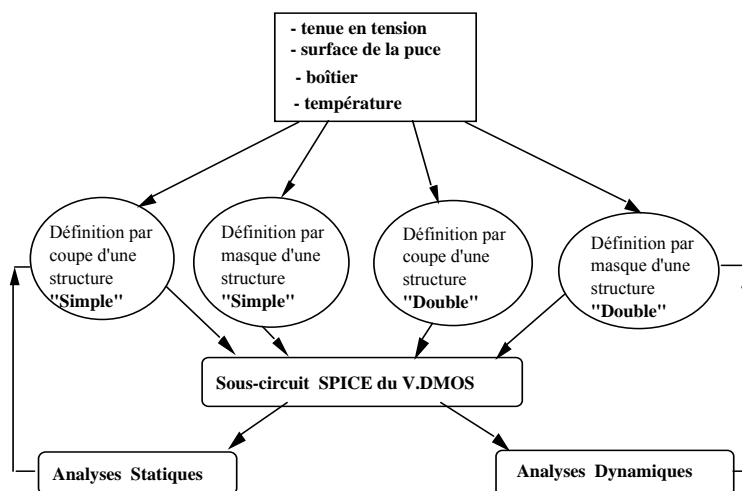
- tenue en tension
- surface de la puce
- boîtier
- température

Définition par coupe d'une structure "Simple"

Définition par masque d'une structure "Simple"

Définition par coupe d'une structure "Double"

Définition par masque d'une structure "Double"

Sous-circuit SPICE du V.DMOS

Analyses Statiques

Analyses Dynamiques